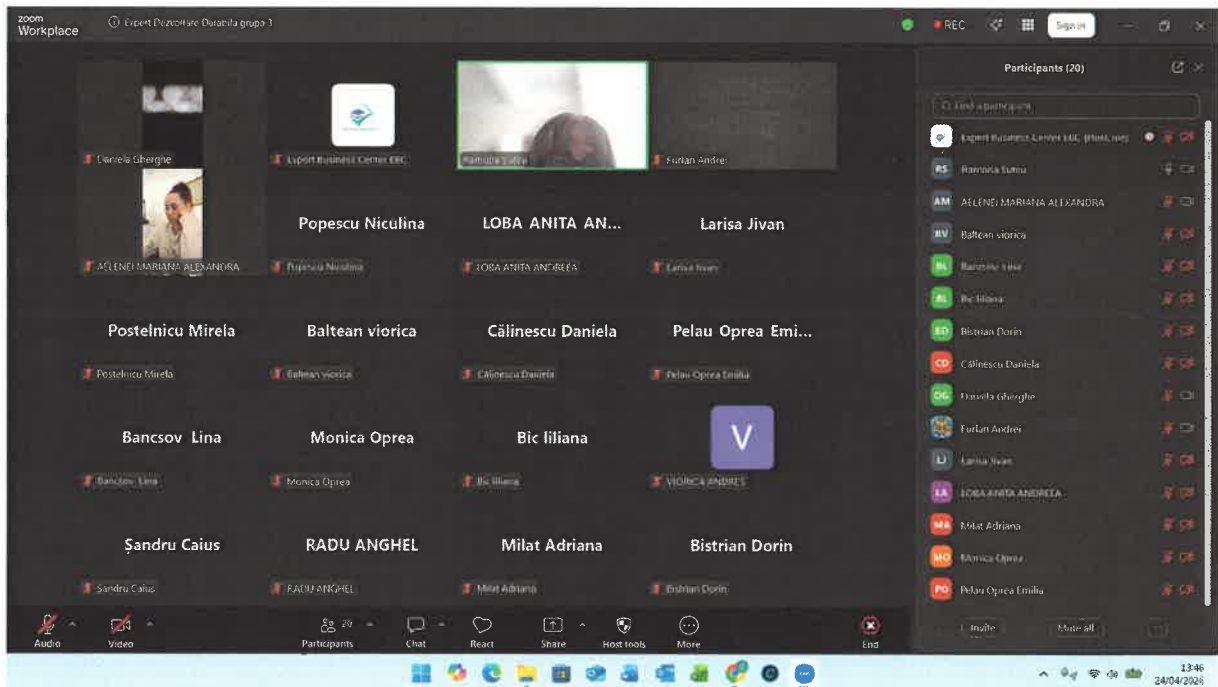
zoom Workplace

Expert Dezvoltare Durabila grupa 3

REC

Sign in

Daniela Gherghe

Expert Business Center EBC

Ramona Sutu

Furlan Andrei

AELENEI MARIANA ALEXANDRA

Popescu Niculina

Popescu Niculina

LOBA ANITA AN...

LOBA ANITA ANDREEA

Larisa Jivan

Larisa Jivan

Postelnicu Mirela

Postelnicu Mirela

Baltean viorica

Baltean viorica

Călinescu Daniela

Călinescu Daniela

Pelau Oprea Emi...

Pelau Oprea Emilia

Bancsov Lina

Bancsov Lina

Monica Oprea

Monica Oprea

Bic liliana

Bic liliana

V

VIORICA ANDRES

Șandru Caius

Sandru Caius

RADU ANGHEL

RADU ANGHEL

Milat Adriana

Milat Adriana

Bistrian Dorin

Bistrian Dorin

Participants (20)

Find a participant

Expert Business Center EBC (Host, me)

RS Ramona Sutu

AM AELENEI MARIANA ALEXANDRA

BV Baltean viorica

BL Bancsov Lina

BL Bic liliana

BD Bistrian Dorin

CD Călinescu Daniela

DG Daniela Gherghe

Furlan Andrei

LJ Larisa Jivan

LA LOBA ANITA ANDREEA

MA Milat Adriana

MO Monica Oprea

PO Pelau Oprea Emilia

Invite

Mute all

Audio

Video

Participants 20

Chat

React

Share

Host tools

More

End

13:46
24/04/2024